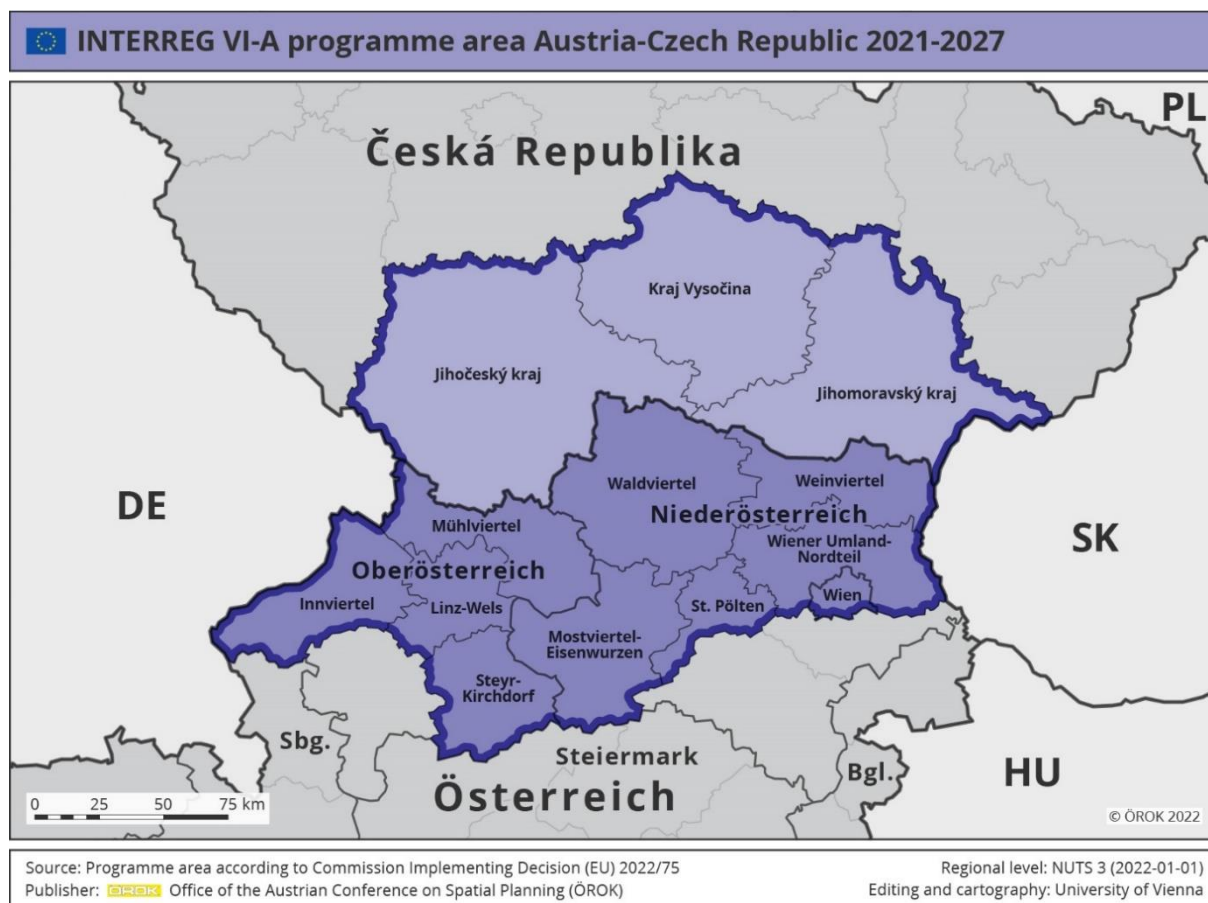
INTERREG VI-A programme area Austria-Czech Republic 2021-2027

PL

Česká Republika

Kraj Vysočina

Jihočeský kraj

Jihomoravský kraj

DE

Waldviertel

Weinviertel

Niederösterreich

SK

Mühlviertel

Wiener Umland-Nordteil

Oberösterreich

Innviertel

Linz-Wels

St. Pölten

Wien

Mostviertel-Eisenwurzen

Steyr-Kirchdorf

Sbg.

Steiermark

Bgl.

HU

0 25 50 75 km

Österreich

© ÖROK 2022

Source: Programme area according to Commission Implementing Decision (EU) 2022/75
Publisher: ÖROK Office of the Austrian Conference on Spatial Planning (ÖROK)

Regional level: NUTS 3 (2022-01-01)
Editing and cartography: University of Vienna